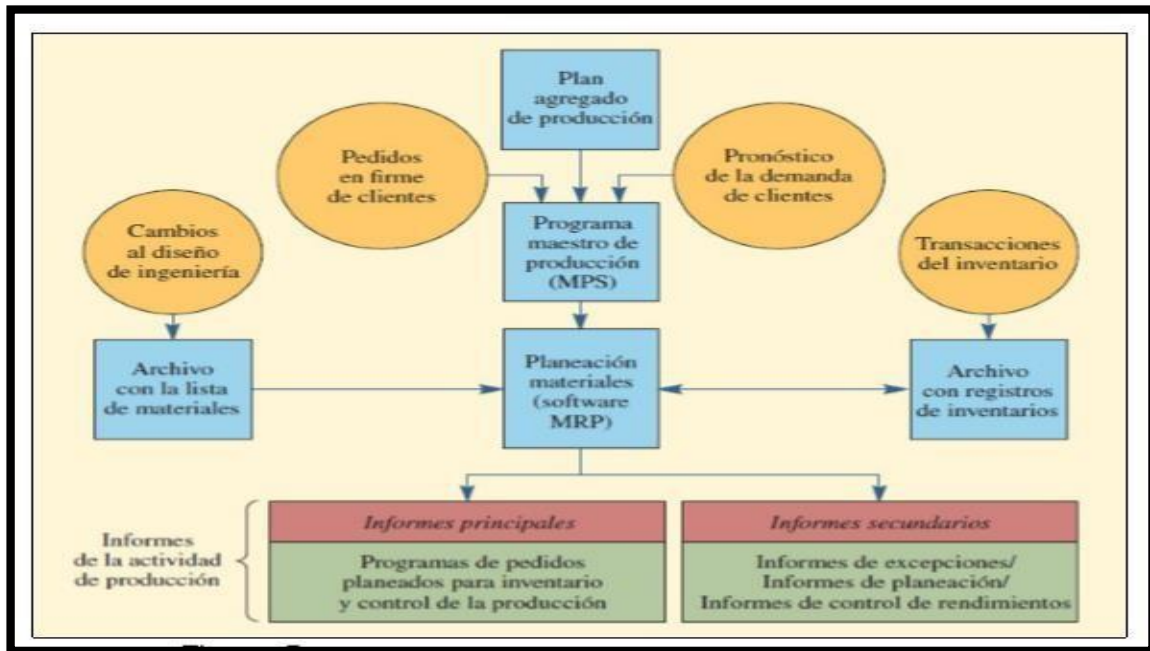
Plan agregado de producción

Pedidos en firme de clientes

Pronóstico de la demanda de clientes

Cambios al diseño de ingeniería

Programa maestro de producción (MPS)

Transacciones del inventario

Archivo con la lista de materiales

Planeación materiales (software MRP)

Archivo con registros de inventarios

Informes de la actividad de producción

*Informes principales*

Programas de pedidos planeados para inventario y control de la producción

*Informes secundarios*

Informes de excepciones/ Informes de planeación/ Informes de control de rendimientos